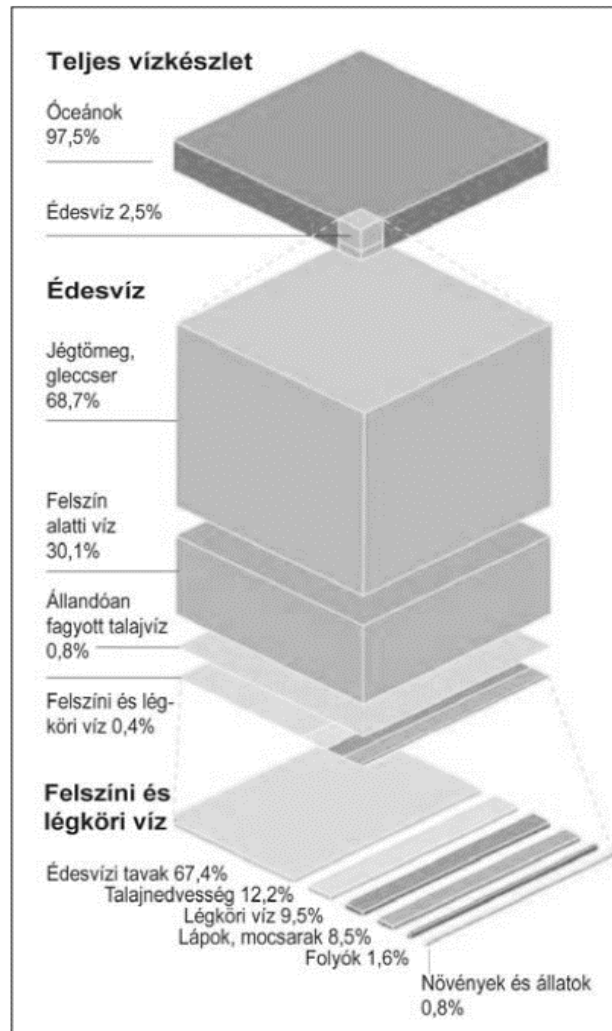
Teljes vízkészlet

Óceánok 97,5%

Édesvíz 2,5%

Édesvíz

Jégtömeg, gleccser 68,7%

Felszín alatti víz 30,1%

Állandóan fagyott talajvíz 0,8%

Felszíni és légköri víz 0,4%

Felszíni és légköri víz

Édesvízi tavak 67,4%

Talajnedvesség 12,2%

Légköri víz 9,5%

Lápok, mocsarak 8,5%

Folyók 1,6%

Növények és állatok 0,8%